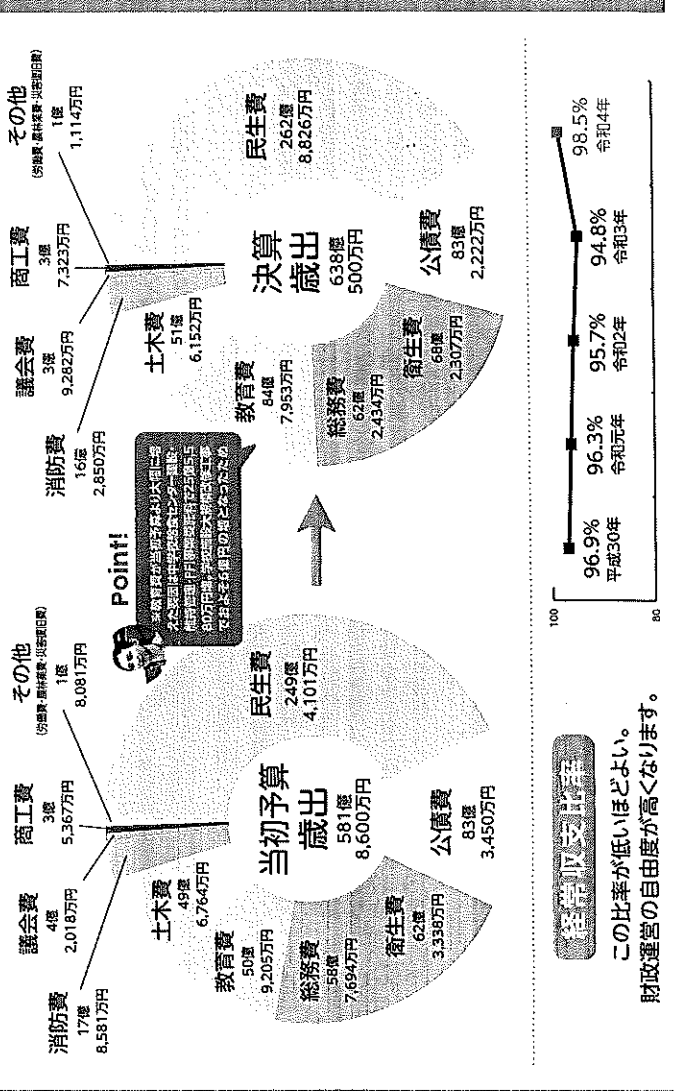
当初予算
歳出
581億
8,600万円

民生費
249億
4,101万円

公債費
83億
3,450万円

衛生費
62億
3,338万円

総務費
58億
7,694万円

教育費
50億
9,205万円

土木費
49億
6,764万円

消防費
17億
8,581万円

議会費
4億
2,018万円

商工費
3億
5,367万円

その他
(労働費・農林業費・災害復旧費)
1億
8,081万円

Point!
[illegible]

決算
歳出
638億
500万円

民生費
262億
8,826万円

公債費
83億
2,222万円

衛生費
68億
2,307万円

総務費
62億
2,434万円

教育費
84億
7,953万円

土木費
51億
6,152万円

消防費
16億
2,850万円

議会費
3億
9,282万円

商工費
3億
7,323万円

その他
(労働費・農林業費・災害復旧費)
1億
1,114万円

経常収支比率

この比率が低いほどよい。
財政運営の自由度が高くなります。

100
80

96.9%
平成30年

96.3%
令和元年

95.7%
令和2年

94.8%
令和3年

98.5%
令和4年